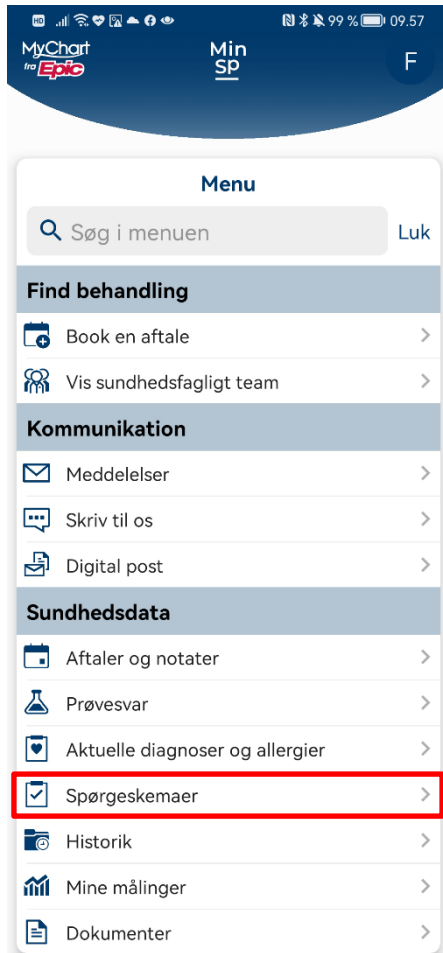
99 % 09.57

MyChart fra Epic

Min SP

F

Menu

Søg i menuen

Luk

Find behandling

Book en aftale

Vis sundhedsfagligt team

Kommunikation

Meddelelser

Skriv til os

Digital post

Sundhedsdata

Aftaler og notater

Prøvesvar

Aktuelle diagnoser og allergier

Spørgeskemaer

Historik

Mine målinger

Dokumenter